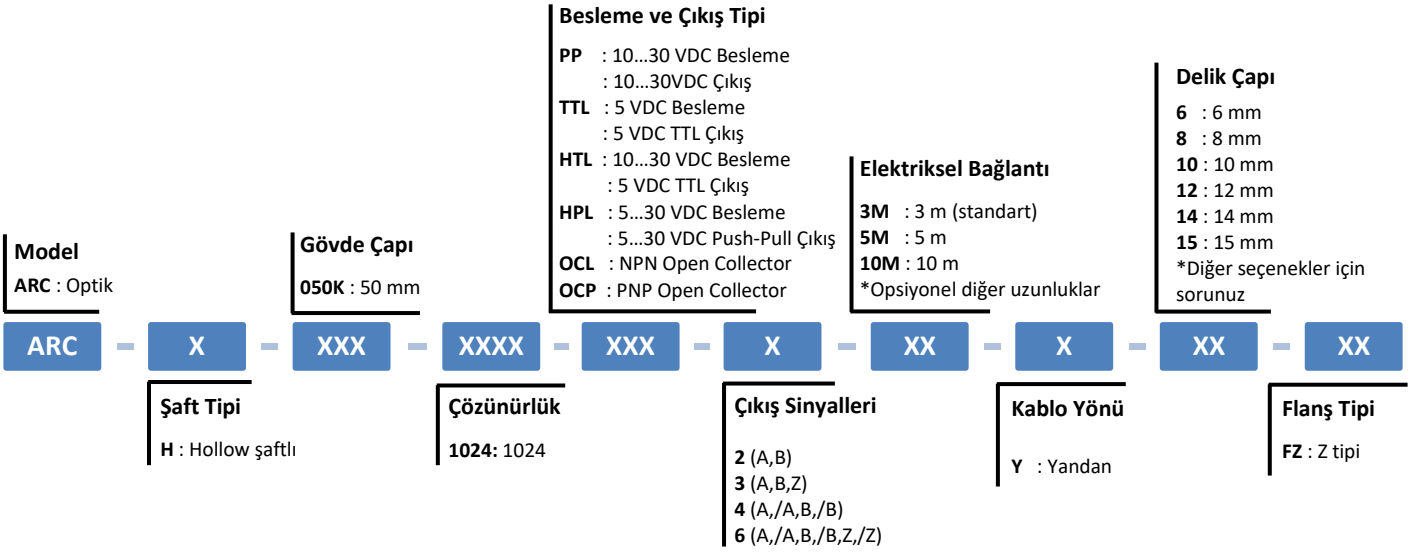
Besleme ve Çıkış Tipi

**PP** : 10…30 VDC Besleme
: 10…30VDC Çıkış
**TTL** : 5 VDC Besleme
: 5 VDC TTL Çıkış
**HTL** : 10…30 VDC Besleme
: 5 VDC TTL Çıkış
**HPL** : 5…30 VDC Besleme
: 5…30 VDC Push-Pull Çıkış
**OCL** : NPN Open Collector
**OCP** : PNP Open Collector

Delik Çapı

**6** : 6 mm
**8** : 8 mm
**10** : 10 mm
**12** : 12 mm
**14** : 14 mm
**15** : 15 mm
*Diğer seçenekler için sorunuz

Elektriksel Bağlantı

**3M** : 3 m (standart)
**5M** : 5 m
**10M** : 10 m
*Opsiyonel diğer uzunluklar

Model

**ARC** : Optik

Gövde Çapı

**050K** : 50 mm

ARC - X - XXX - XXXX - XXX - X - XX - X - XX - XX

Şaft Tipi

**H** : Hollow şaftlı

Çözünürlük

**1024:** 1024

Çıkış Sinyalleri

**2** (A,B)
**3** (A,B,Z)
**4** (A,/A,B,/B)
**6** (A,/A,B,/B,Z,/Z)

Kablo Yönü

**Y** : Yandan

Flanş Tipi

**FZ** : Z tipi